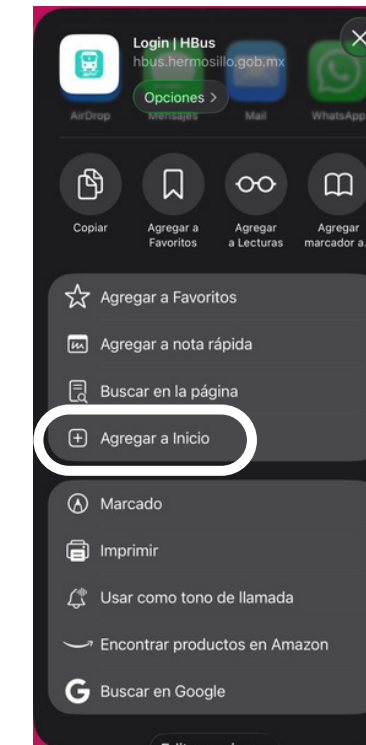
Login | HBus
hbus.hermosillo.gob.mx
Opciones >

AirDrop
Mensajes
Mail
WhatsApp

Copiar
Agregar a Favoritos
Agregar a Lecturas
Agregar marcador a...

Agregar a Favoritos
Agregar a nota rápida
Buscar en la página
Agregar a Inicio

Marcado
Imprimir
Usar como tono de llamada
Encontrar productos en Amazon
Buscar en Google